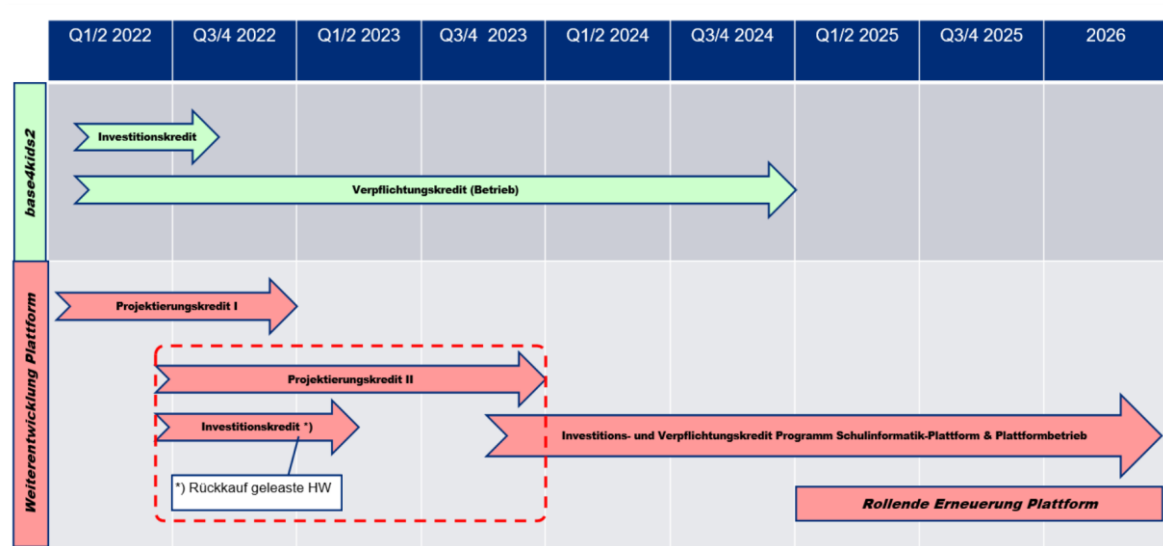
| | Q1/2 2022 | Q3/4 2022 | Q1/2 2023 | Q3/4 2023 | Q1/2 2024 | Q3/4 2024 | Q1/2 2025 | Q3/4 2025 | 2026 |
|---|---|---|---|---|---|---|---|---|---|

base4kids2

Investitionskredit

Verpflichtungskredit (Betrieb)

Weiterentwicklung Plattform

Projektierungskredit I

Projektierungskredit II

Investitionskredit *)

*) Rückkauf geleaste HW

Investitions- und Verpflichtungskredit Programm Schulinformatik-Plattform & Plattformbetrieb

Rollende Erneuerung Plattform